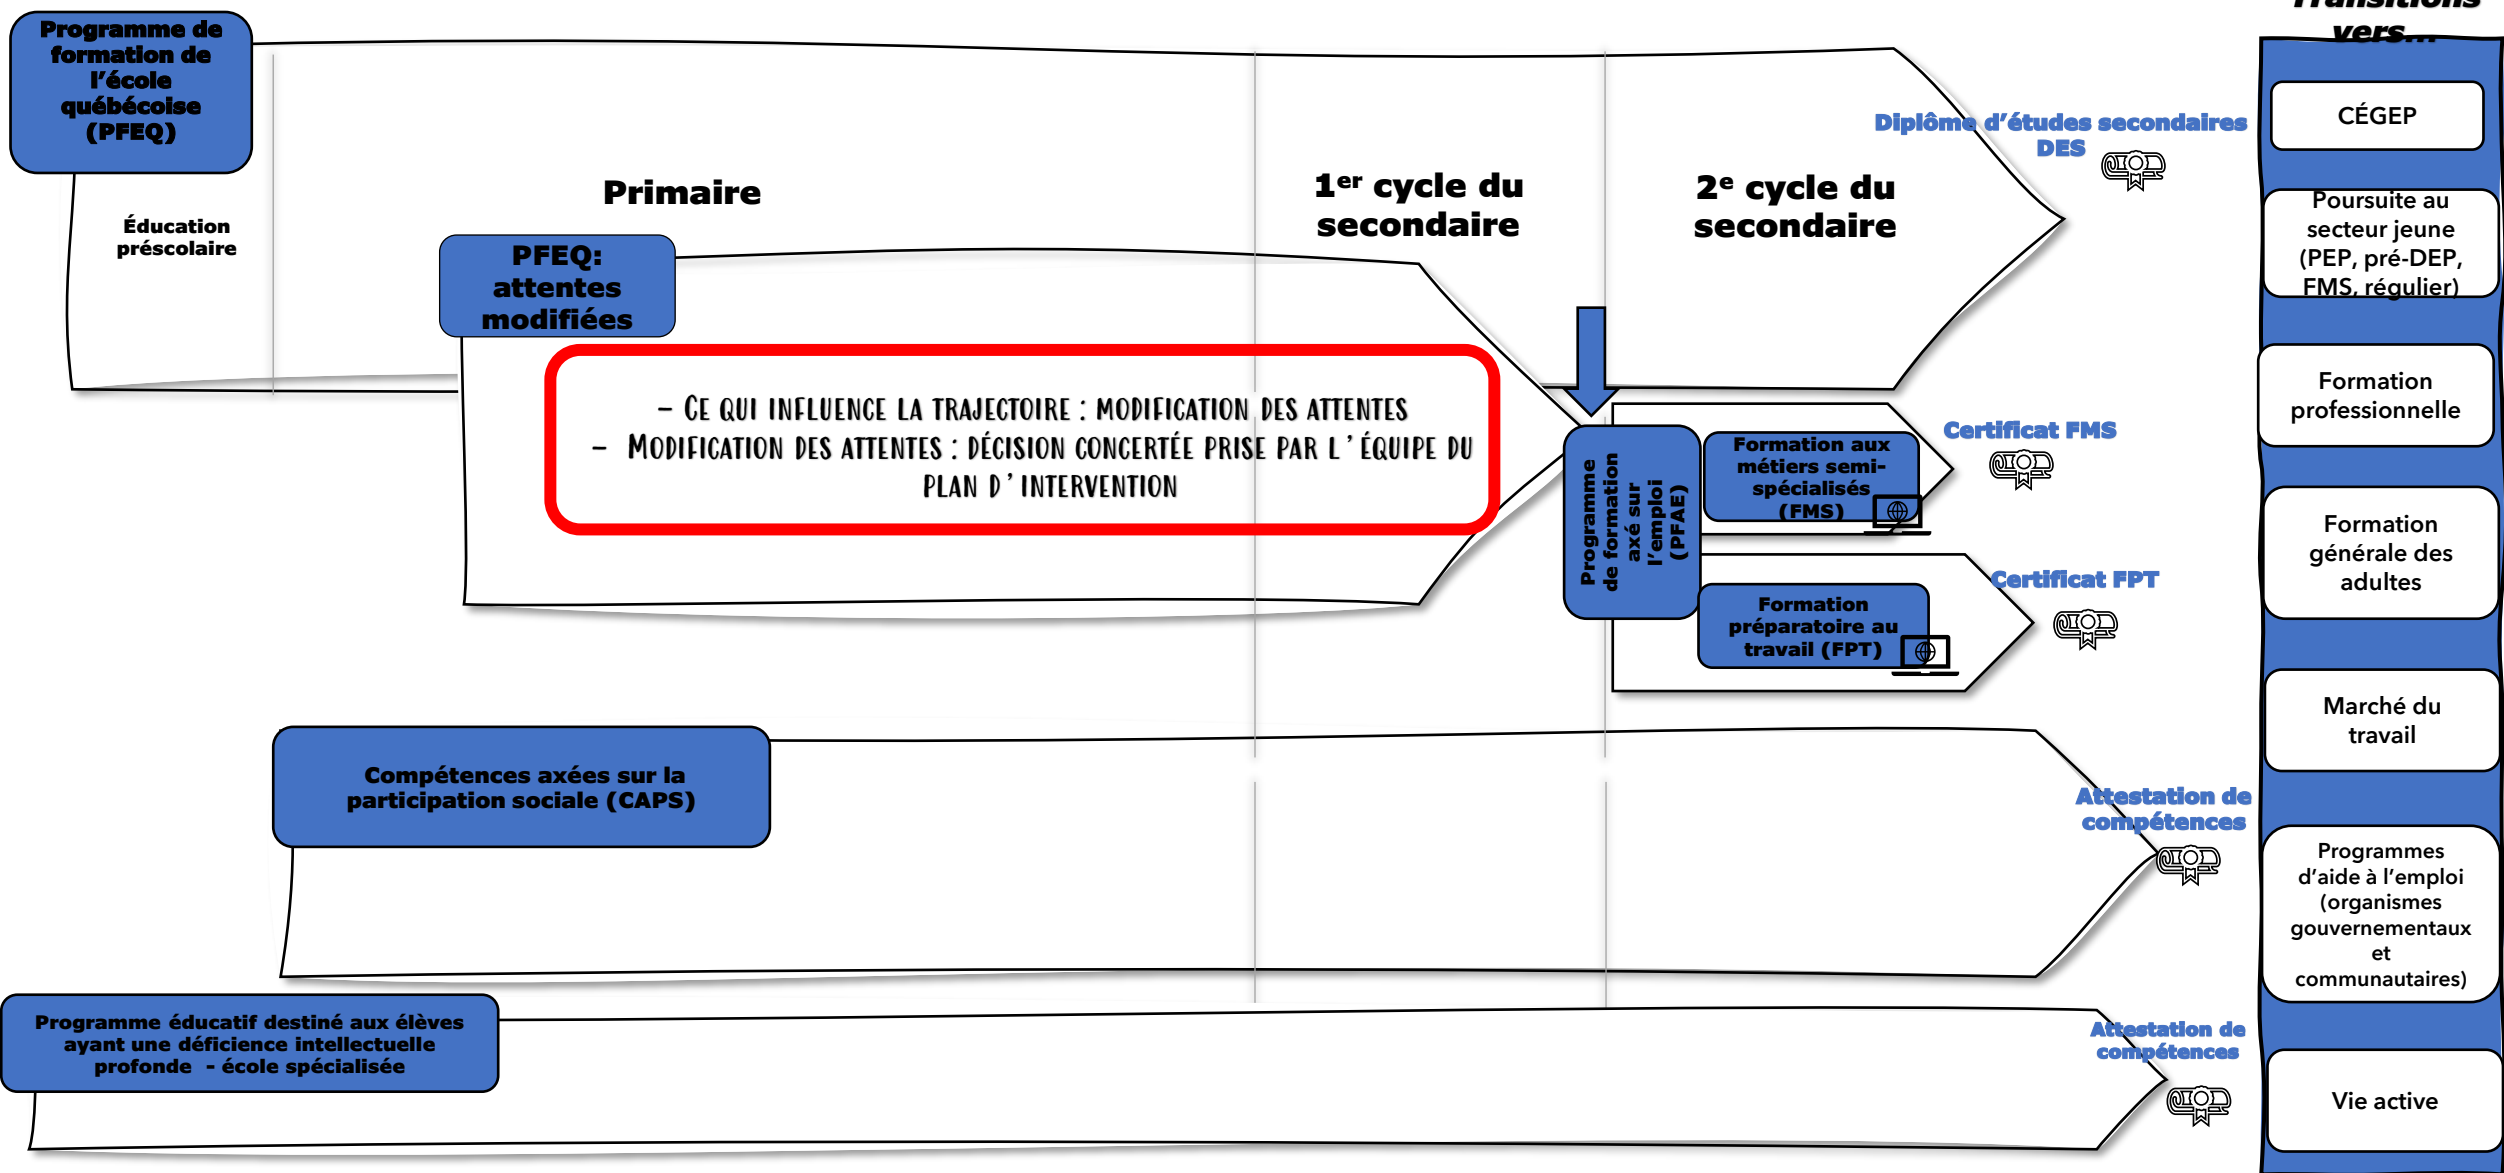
Transitions vers...

Programme de formation de l'école québécoise (PFEQ)

Éducation préscolaire

Primaire

1$^{er}$ cycle du secondaire

2$^{e}$ cycle du secondaire

Diplôme d'études secondaires DES

PFEQ: attentes modifiées

– Ce qui influence la trajectoire : modification des attentes
– Modification des attentes : décision concertée prise par l'équipe du plan d'intervention

Programme de formation axé sur l'emploi (PFAE)

Formation aux métiers semi-spécialisés (FMS)

Certificat FMS

Formation préparatoire au travail (FPT)

Certificat FPT

Compétences axées sur la participation sociale (CAPS)

Attestation de compétences

Programme éducatif destiné aux élèves ayant une déficience intellectuelle profonde - école spécialisée

Attestation de compétences

CÉGEP

Poursuite au secteur jeune (PEP, pré-DEP, FMS, régulier)

Formation professionnelle

Formation générale des adultes

Marché du travail

Programmes d'aide à l'emploi (organismes gouvernementaux et communautaires)

Vie active